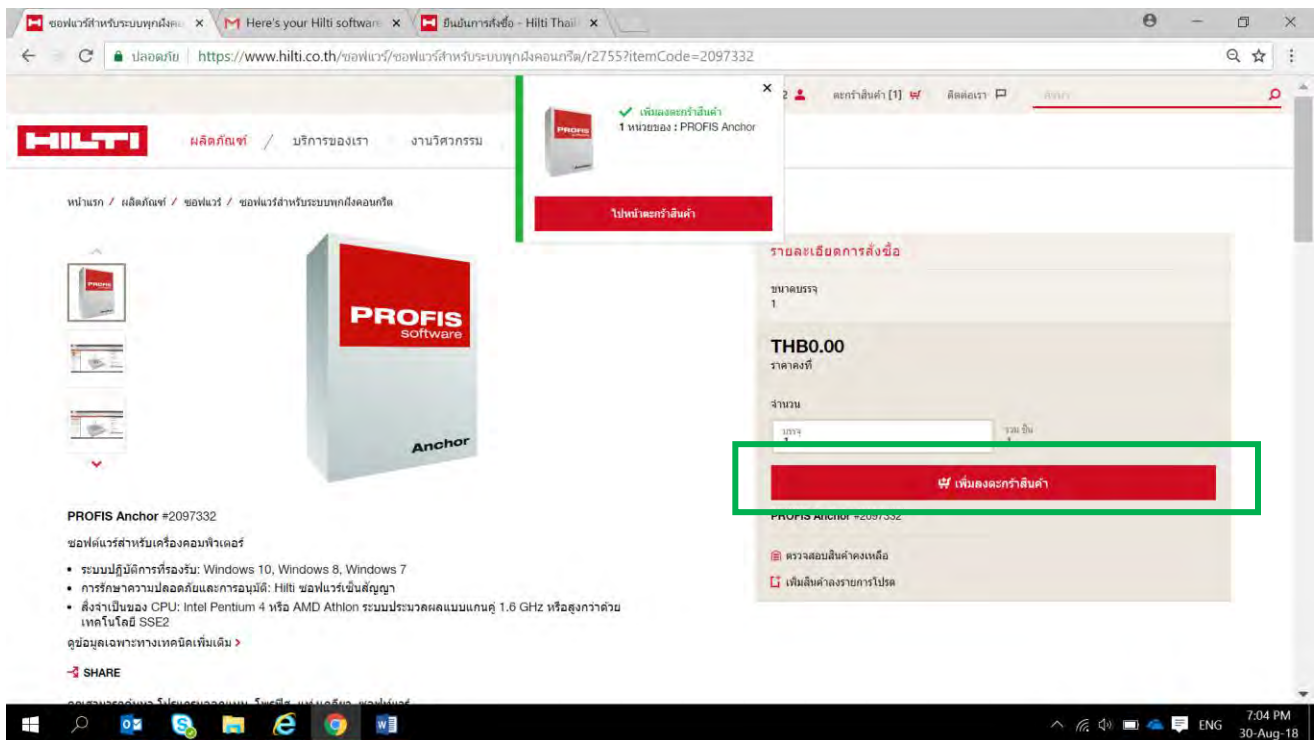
ซอฟต์แวร์สำหรับระบบพุกฝังคอ ×
Here's your Hilti softwar ×
ยืนยันการสั่งซื้อ - Hilti Thail ×

ปลอดภัย | https://www.hilti.co.th/ซอฟแวร์/ซอฟแวร์สำหรับระบบพุกฝังคอนกรีต/r2755?itemCode=2097332

เพิ่มลงตะกร้าสินค้า
1 หน่วยของ : PROFIS Anchor
ไปหน้าตะกร้าสินค้า

ตะกร้าสินค้า [1]   ติดต่อเรา   ค้นหา

HILTI   ผลิตภัณฑ์ / บริการของเรา   งานวิศวกรรม

หน้าแรก / ผลิตภัณฑ์ / ซอฟแวร์ / ซอฟแวร์สำหรับระบบพุกฝังคอนกรีต

PROFIS software
Anchor

รายละเอียดการสั่งซื้อ
ขนาดบรรจุ
1

THB0.00
ราคาคงที่

จำนวน
บรรจุ
1
รวม ชิ้น
1

เพิ่มลงตะกร้าสินค้า

PROFIS Anchor #2097332

ตรวจสอบสินค้าคงเหลือ
เพิ่มสินค้าลงรายการโปรด

PROFIS Anchor #2097332

ซอฟต์แวร์สำหรับเครื่องคอมพิวเตอร์

• ระบบปฏิบัติการที่รองรับ: Windows 10, Windows 8, Windows 7
• การรักษาความปลอดภัยและการอนุมัติ: Hilti ซอฟแวร์เป็นสัญญา
• สิ่งจำเป็นของ CPU: Intel Pentium 4 หรือ AMD Athlon ระบบประมวลผลแบบแกนคู่ 1.6 GHz หรือสูงกว่าด้วยเทคโนโลยี SSE2

ดูข้อมูลเฉพาะทางเทคนิคเพิ่มเติม >

SHARE

ENG   7:04 PM   30-Aug-18